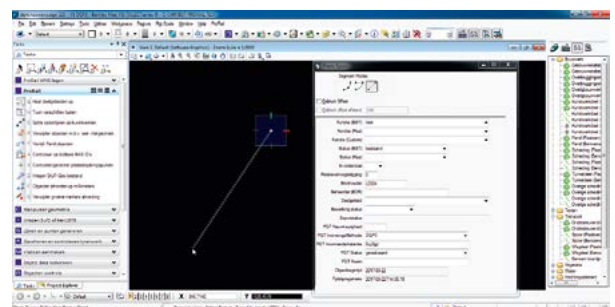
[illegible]

Tasks

ProRail

Vorm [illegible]

Manueel geometrie

Wegen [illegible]

Segment Modes

Element Offset

Functie (BGT)

Functie (Plus)

Functie Custom

Status (BGT)

Status (Plus)

Bestaand

Relatieve hoogteligging

0

Werkcode

Datum

Bronhouder

Opmerking

POT Naam

POT Bronhouder

POT Status

Objectbegintijd

Tijdstipregistratie

Key Tasks

Project Explorer

Default